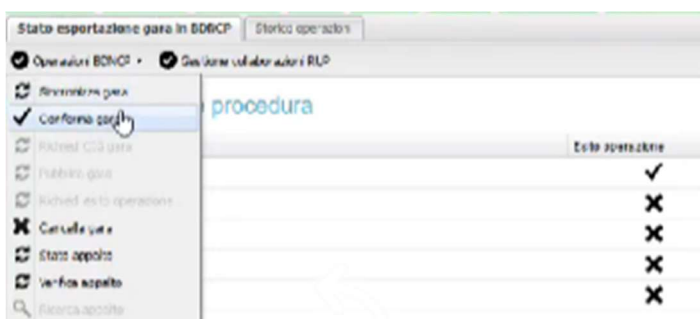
Stato esportazione gara in BDNCP | Storico operazioni

Operazioni BDNCP • Gestione collaboratori RUP

Sincronizza gara
Conferma gara
Richiedi CIG gara
Pubblica gara
Richiedi esito operazione
Cancella gara
Stato appalto
Verifica appalto
Ricerca appalto

procedura

Esito operazione
✓
✗
✗
✗
✗